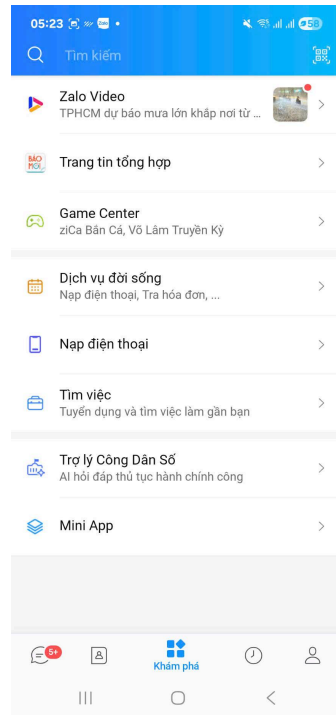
05:23

Tìm kiếm

Zalo Video
TPHCM dự báo mưa lớn khắp nơi từ ...

BÁO MỚI
Trang tin tổng hợp

Game Center
ziCa Bắn Cá, Võ Lâm Truyền Kỳ

Dịch vụ đời sống
Nạp điện thoại, Tra hóa đơn, ...

Nạp điện thoại

Tìm việc
Tuyển dụng và tìm việc làm gần bạn

Trợ lý Công Dân Số
AI hỏi đáp thủ tục hành chính công

Mini App

5+

Khám phá